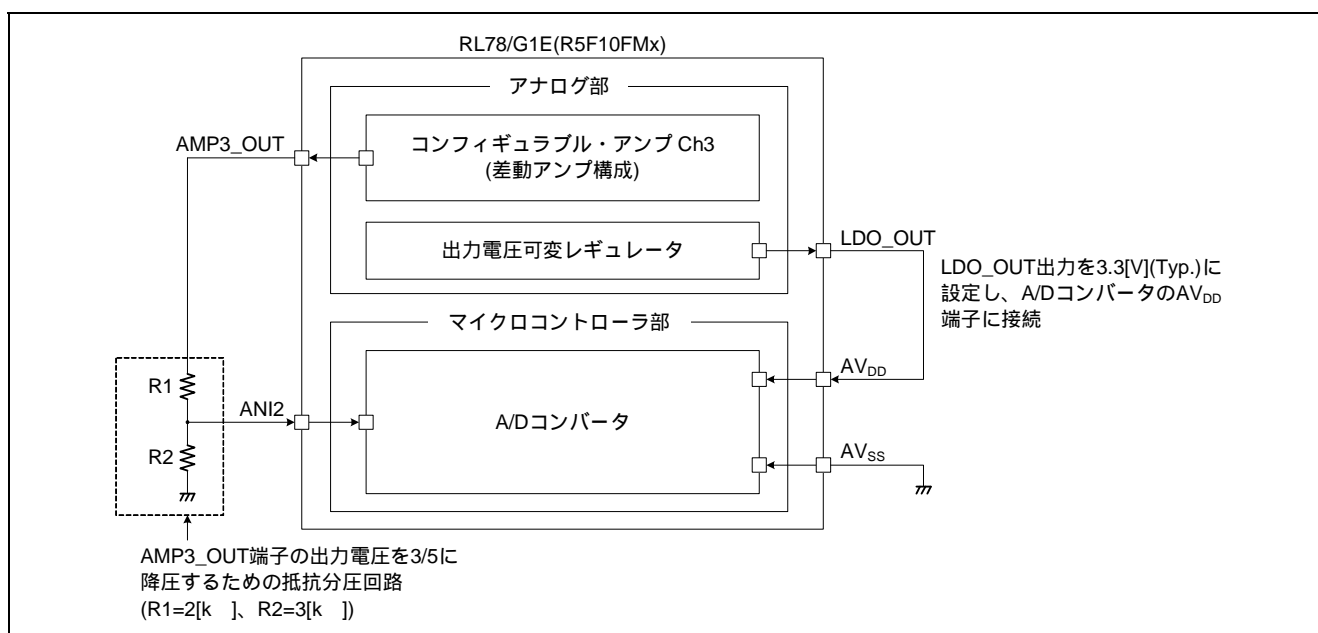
RL78/G1E(R5F10FMx)

アナログ部

AMP3_OUT

コンフィギュラブル・アンプ Ch3
(差動アンプ構成)

出力電圧可変レギュレータ

LDO_OUT

LDO_OUT出力を3.3[V](Typ.)に設定し、A/Dコンバータの$AV_{DD}$端子に接続

マイクロコントローラ部

$AV_{DD}$

R1

ANI2

A/Dコンバータ

R2

$AV_{SS}$

AMP3_OUT端子の出力電圧を3/5に降圧するための抵抗分圧回路
(R1=2[k ]、R2=3[k ])